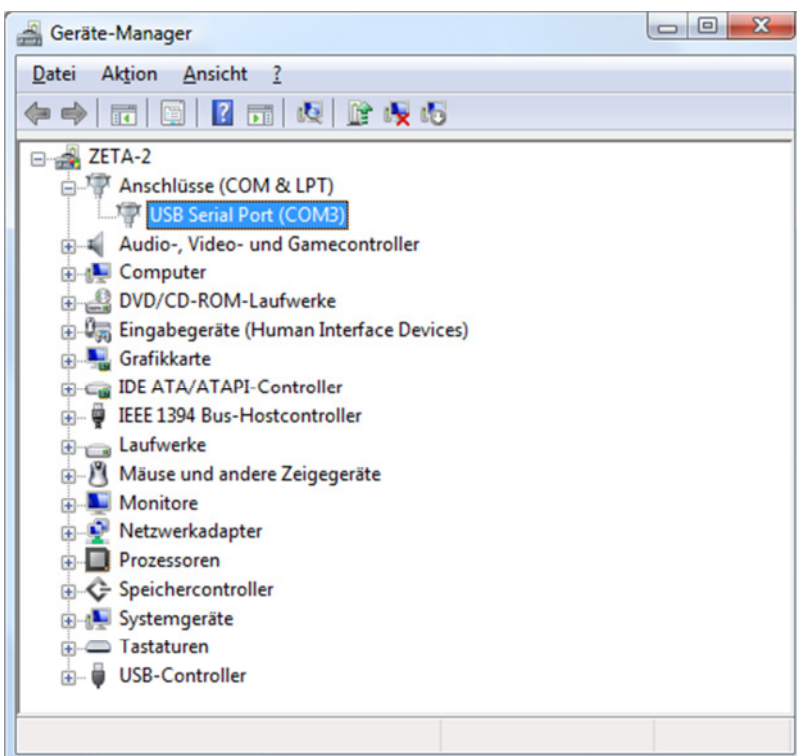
Geräte-Manager

Datei Aktion Ansicht ?

ZETA-2
Anschlüsse (COM & LPT)
USB Serial Port (COM3)
Audio-, Video- und Gamecontroller
Computer
DVD/CD-ROM-Laufwerke
Eingabegeräte (Human Interface Devices)
Grafikkarte
IDE ATA/ATAPI-Controller
IEEE 1394 Bus-Hostcontroller
Laufwerke
Mäuse und andere Zeigegeräte
Monitore
Netzwerkadapter
Prozessoren
Speichercontroller
Systemgeräte
Tastaturen
USB-Controller